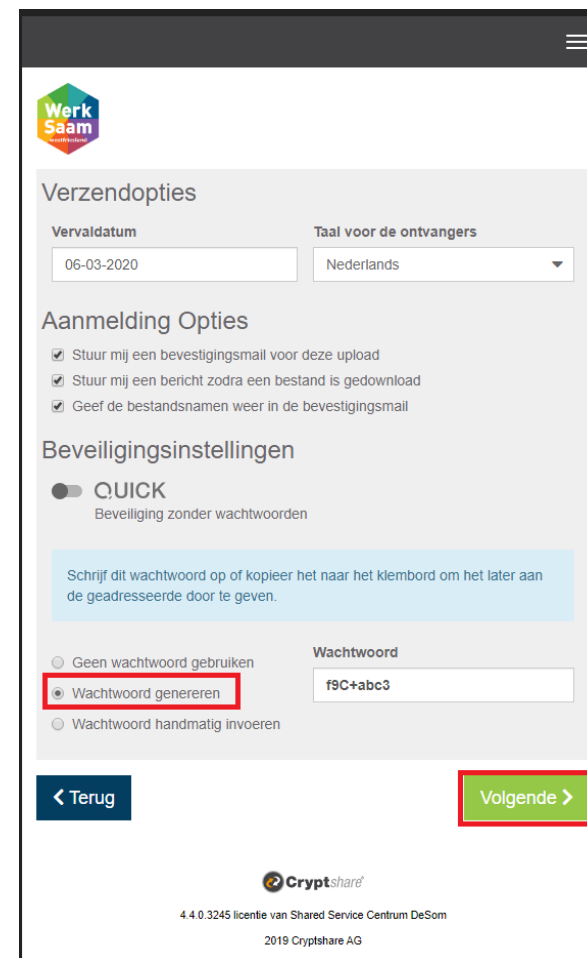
Werk Saam westfriesland

Verzendopties

Vervaldatum
06-03-2020

Taal voor de ontvangers
Nederlands

Aanmelding Opties

Stuur mij een bevestigingsmail voor deze upload
Stuur mij een bericht zodra een bestand is gedownload
Geef de bestandsnamen weer in de bevestigingsmail

Beveiligingsinstellingen

QUICK
Beveiliging zonder wachtwoorden

Schrijf dit wachtwoord op of kopieer het naar het klembord om het later aan de geadresseerde door te geven.

Geen wachtwoord gebruiken
Wachtwoord genereren
Wachtwoord handmatig invoeren

Wachtwoord
f9C+abc3

Terug

Volgende

Cryptshare

4.4.0.3245 licentie van Shared Service Centrum DeSom

2019 Cryptshare AG